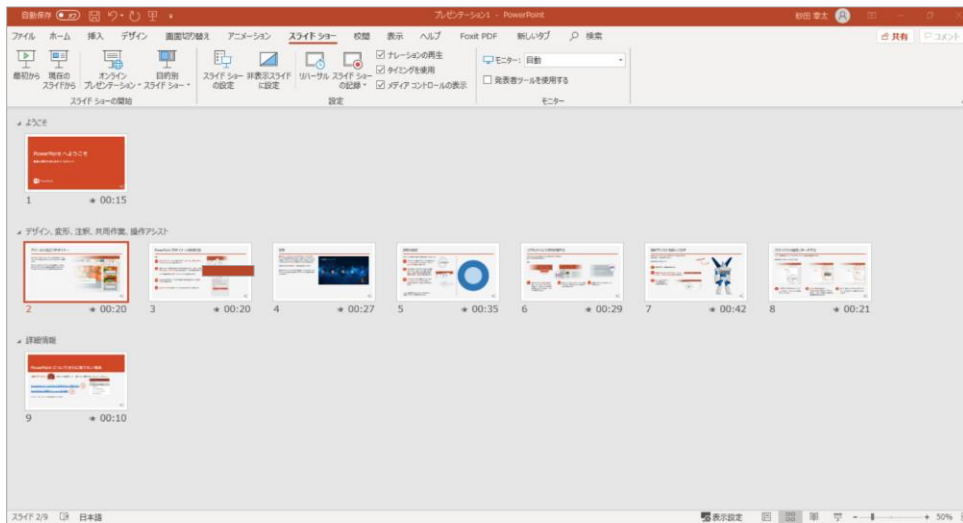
自動保存 オフ プレゼンテーション1 - PowerPoint 柏田 章太

ファイル ホーム 挿入 デザイン 画面切り替え アニメーション スライド ショー 校閲 表示 ヘルプ Foxit PDF 新しいタブ 検索 共有 コメント

最初から 現在のスライドから オンライン プレゼンテーション 目的別スライド ショー
スライド ショーの開始

スライド ショーの設定 非表示スライドに設定 リハーサル スライド ショーの記録
ナレーションの再生
タイミングを使用
メディア コントロールの表示
設定

モニター: 自動
発表者ツールを使用する
モニター

ようこそ

PowerPoint へようこそ

1 00:15

デザイン、変形、注釈、共同作業、操作アシスト

2 00:20
3 00:20
4 00:27
5 00:35
6 00:29
7 00:42
8 00:21

詳細情報

9 00:10

スライド 2/9 日本語 表示設定 50%